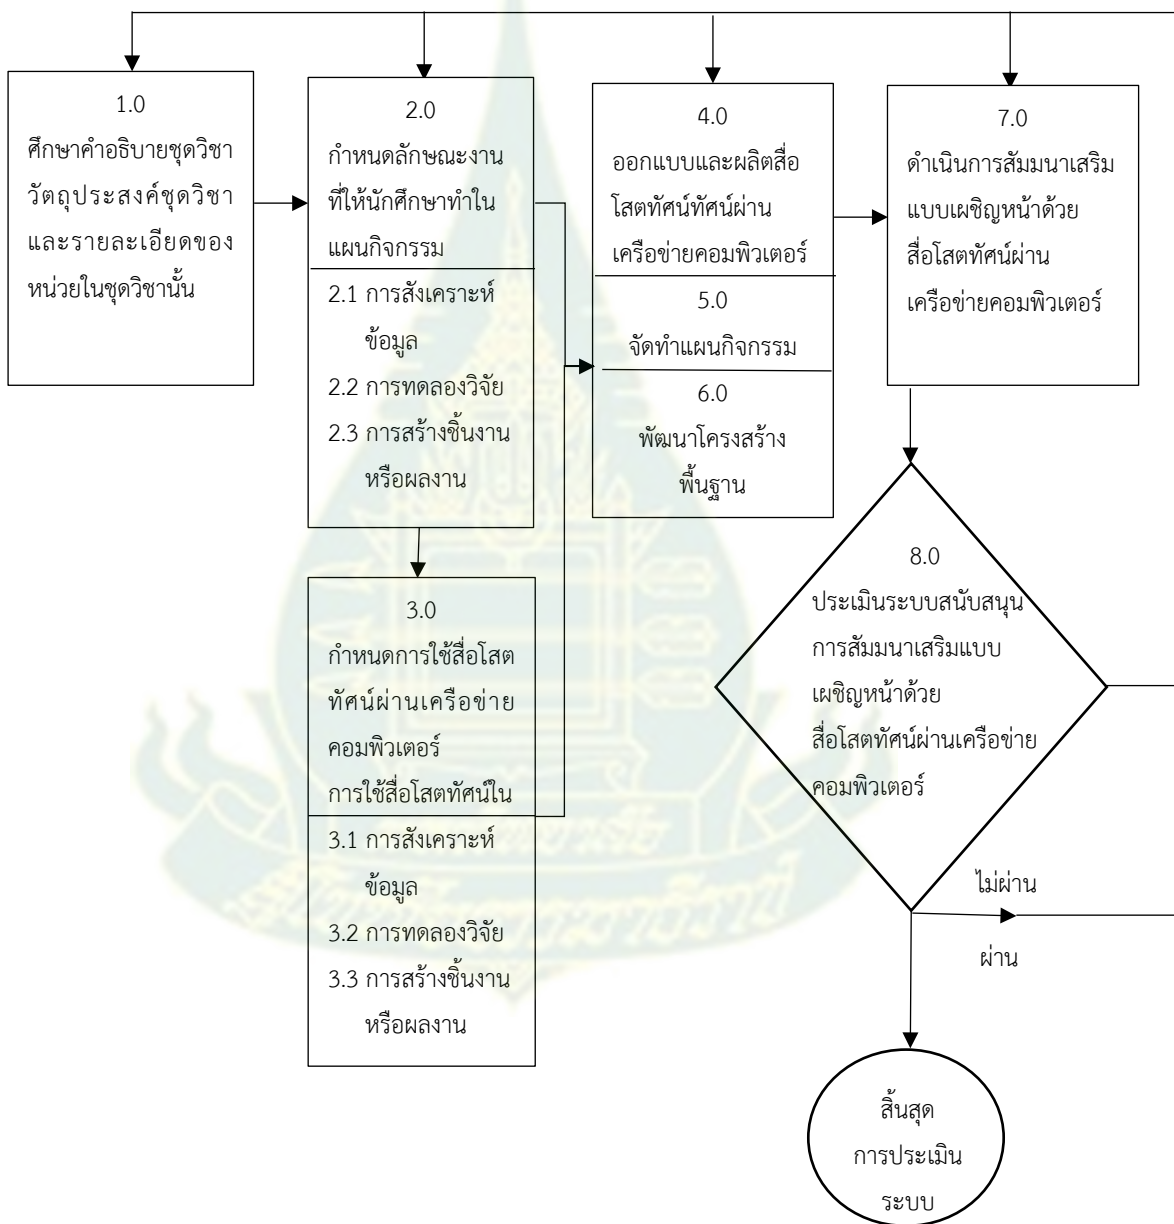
1.0
ศึกษาคำอธิบายชุดวิชา วัตถุประสงค์ชุดวิชา และรายละเอียดของหน่วยในชุดวิชานั้น

2.0
กำหนดลักษณะงานที่ให้นักศึกษาทำในแผนกิจกรรม

2.1 การสังเคราะห์ข้อมูล
2.2 การทดลองวิจัย
2.3 การสร้างชิ้นงานหรือผลงาน

3.0
กำหนดการใช้สื่อโสตทัศน์ผ่านเครือข่ายคอมพิวเตอร์ การใช้สื่อโสตทัศน์ใน

3.1 การสังเคราะห์ข้อมูล
3.2 การทดลองวิจัย
3.3 การสร้างชิ้นงานหรือผลงาน

4.0
ออกแบบและผลิตสื่อโสตทัศน์ทัศน์ผ่านเครือข่ายคอมพิวเตอร์

5.0
จัดทำแผนกิจกรรม

6.0
พัฒนาโครงสร้างพื้นฐาน

7.0
ดำเนินการสัมมนาเสริมแบบเผชิญหน้าด้วยสื่อโสตทัศน์ผ่านเครือข่ายคอมพิวเตอร์

8.0
ประเมินระบบสนับสนุนการสัมมนาเสริมแบบเผชิญหน้าด้วยสื่อโสตทัศน์ผ่านเครือข่ายคอมพิวเตอร์

ไม่ผ่าน

ผ่าน

สิ้นสุดการประเมินระบบ